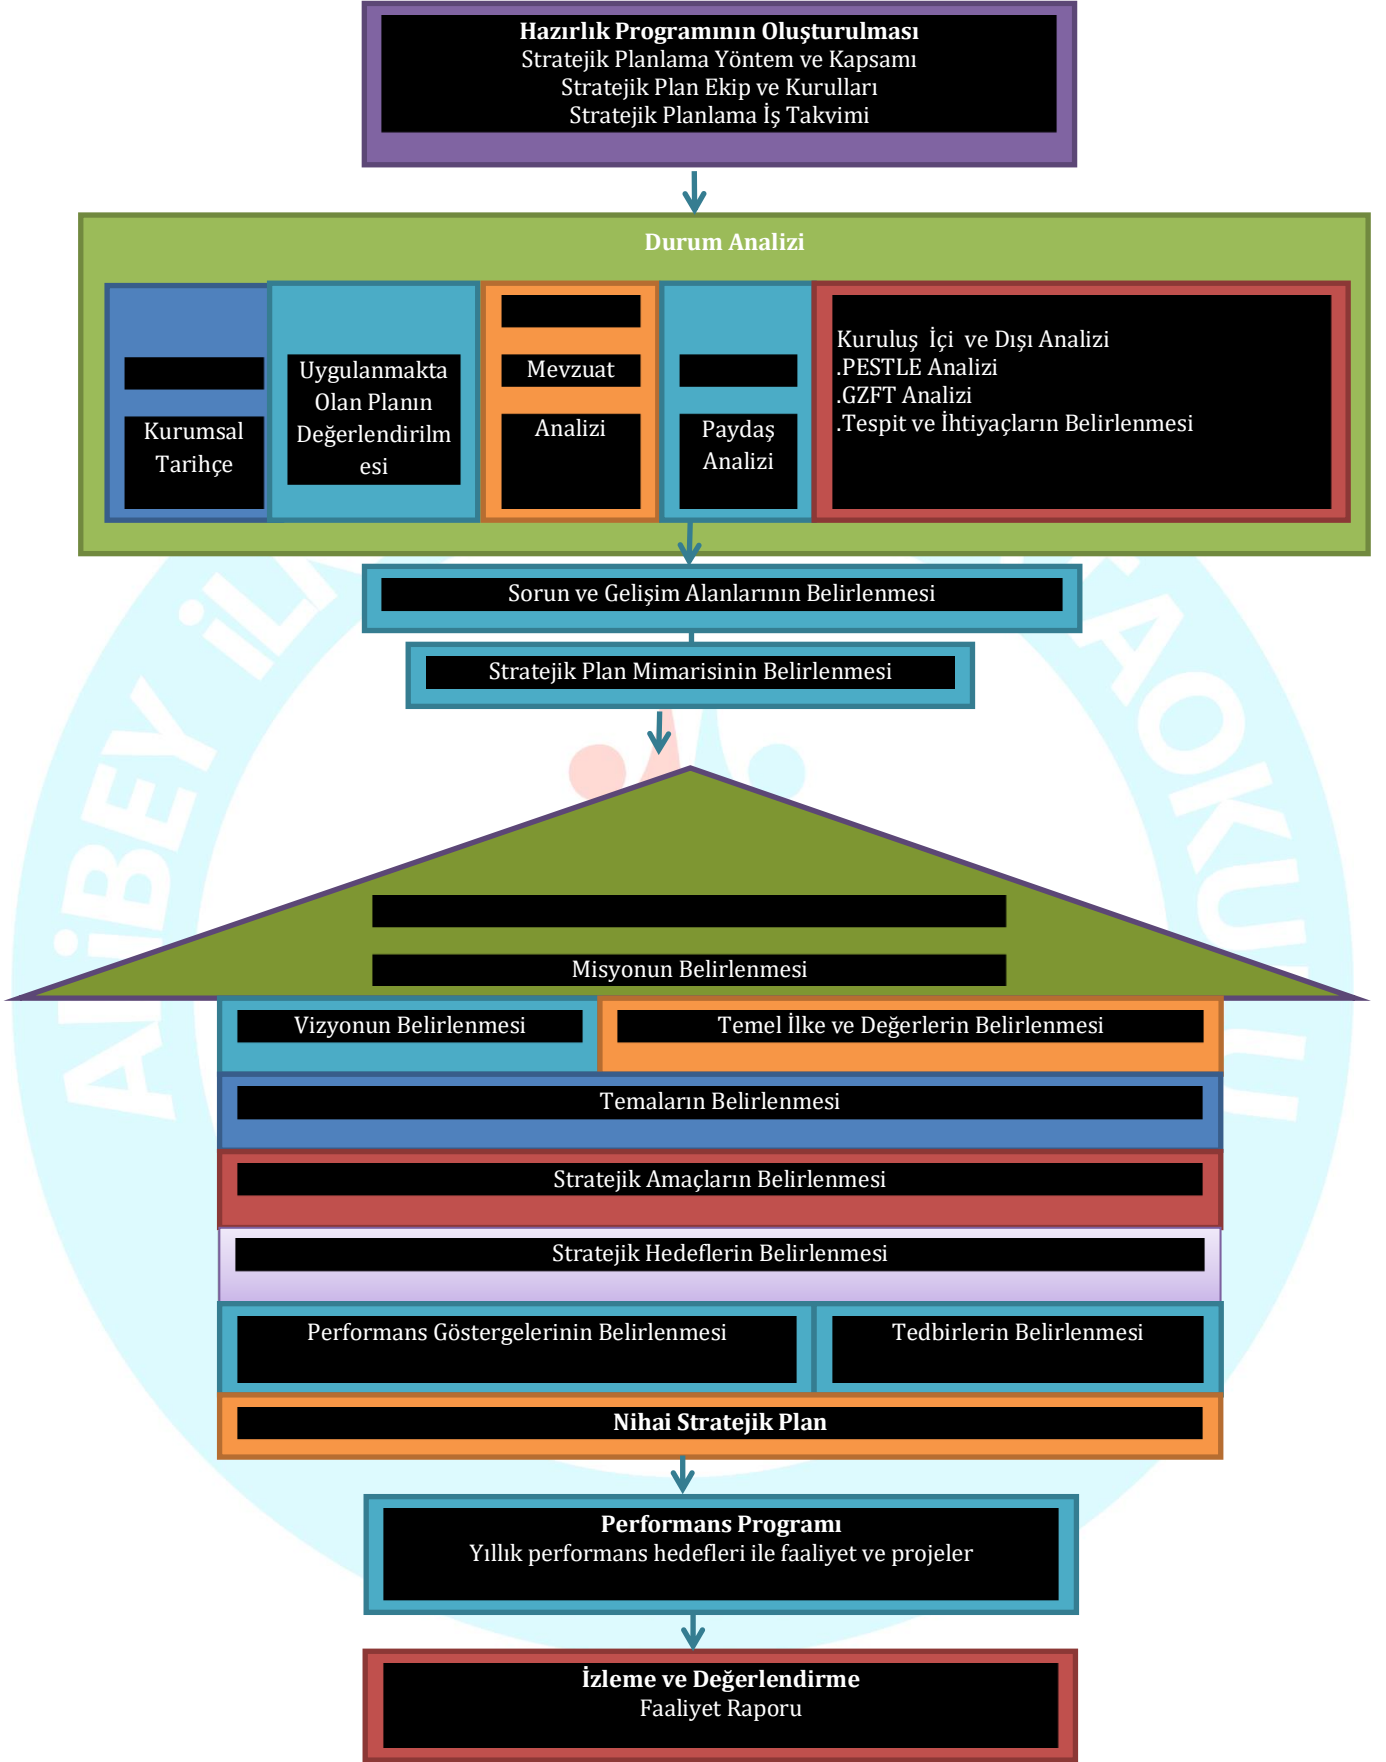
**Hazırlık Programının Oluşturulması**
Stratejik Planlama Yöntem ve Kapsamı
Stratejik Plan Ekip ve Kurulları
Stratejik Planlama İş Takvimi

**Durum Analizi**

Kurumsal Tarihçe

Uygulanmakta Olan Planın Değerlendirilmesi

Mevzuat Analizi

Paydaş Analizi

Kuruluş İçi ve Dışı Analizi
.PESTLE Analizi
.GZFT Analizi
.Tespit ve İhtiyaçların Belirlenmesi

Sorun ve Gelişim Alanlarının Belirlenmesi

Stratejik Plan Mimarisinin Belirlenmesi

Misyonun Belirlenmesi

Vizyonun Belirlenmesi

Temel İlke ve Değerlerin Belirlenmesi

Temaların Belirlenmesi

Stratejik Amaçların Belirlenmesi

Stratejik Hedeflerin Belirlenmesi

Performans Göstergelerinin Belirlenmesi

Tedbirlerin Belirlenmesi

**Nihai Stratejik Plan**

**Performans Programı**
Yıllık performans hedefleri ile faaliyet ve projeler

**İzleme ve Değerlendirme**
Faaliyet Raporu